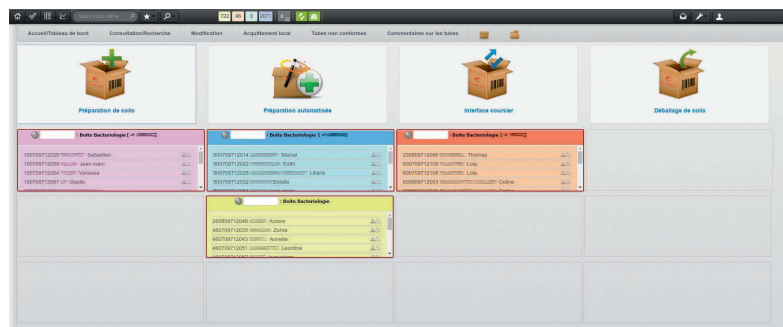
Saisir code-barre

722 40 0 2221

Accueil/Tableau de bord   Consultation/Recherche   Modification   Acquittement local   Tubes non conformes   Commentaires sur les tubes

Préparation de colis

Préparation automatisée

Interface coursier

Déballage de colis

Boite Bactériologie | -> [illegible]

100709712025 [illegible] Sebastien
100709712059 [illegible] Jean marc
100709712064 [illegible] Vanessa
100709712067 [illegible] Gaelle

Boite Bactériologie | -> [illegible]

500709712014 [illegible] Muriel
300709712022 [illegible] Edith
500709712025 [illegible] Liliane
300709712032 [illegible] Estelle

Boite Bactériologie | -> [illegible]

230609712066 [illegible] Thomas
600709712106 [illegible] Lola
600709712108 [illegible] Lola
600609712053 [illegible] Celine

Boite Bactériologie

260809712046 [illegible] Aurore
460709712035 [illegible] Zohra
460709712043 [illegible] Annette
460709712051 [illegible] Leontine